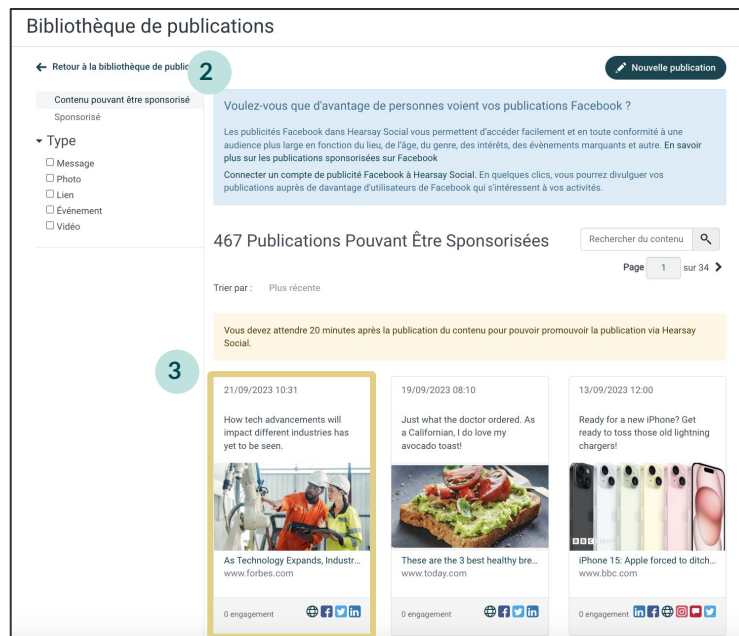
Bibliothèque de publications

← Retour à la bibliothèque de public

2

Nouvelle publication

Contenu pouvant être sponsorisé

Sponsorisé

Type

Message

Photo

Lien

Événement

Vidéo

Voulez-vous que d'avantage de personnes voient vos publications Facebook ?

Les publicités Facebook dans Hearsay Social vous permettent d'accéder facilement et en toute conformité à une audience plus large en fonction du lieu, de l'âge, du genre, des intérêts, des événements marquants et autre. En savoir plus sur les publications sponsorisées sur Facebook

Connecter un compte de publicité Facebook à Hearsay Social. En quelques clics, vous pourrez divulguer vos publications auprès de davantage d'utilisateurs de Facebook qui s'intéressent à vos activités.

467 Publications Pouvant Être Sponsorisées

Rechercher du contenu

Page 1 sur 34

Trier par : Plus récente

Vous devez attendre 20 minutes après la publication du contenu pour pouvoir promouvoir la publication via Hearsay Social.

3

21/09/2023 10:31

How tech advancements will impact different industries has yet to be seen.

As Technology Expands, Industr...
www.forbes.com

0 engagement

19/09/2023 08:10

Just what the doctor ordered. As a Californian, I do love my avocado toast!

These are the 3 best healthy bre...
www.today.com

0 engagement

13/09/2023 12:00

Ready for a new iPhone? Get ready to toss those old lightning chargers!

BBC

iPhone 15: Apple forced to ditch...
www.bbc.com

0 engagement